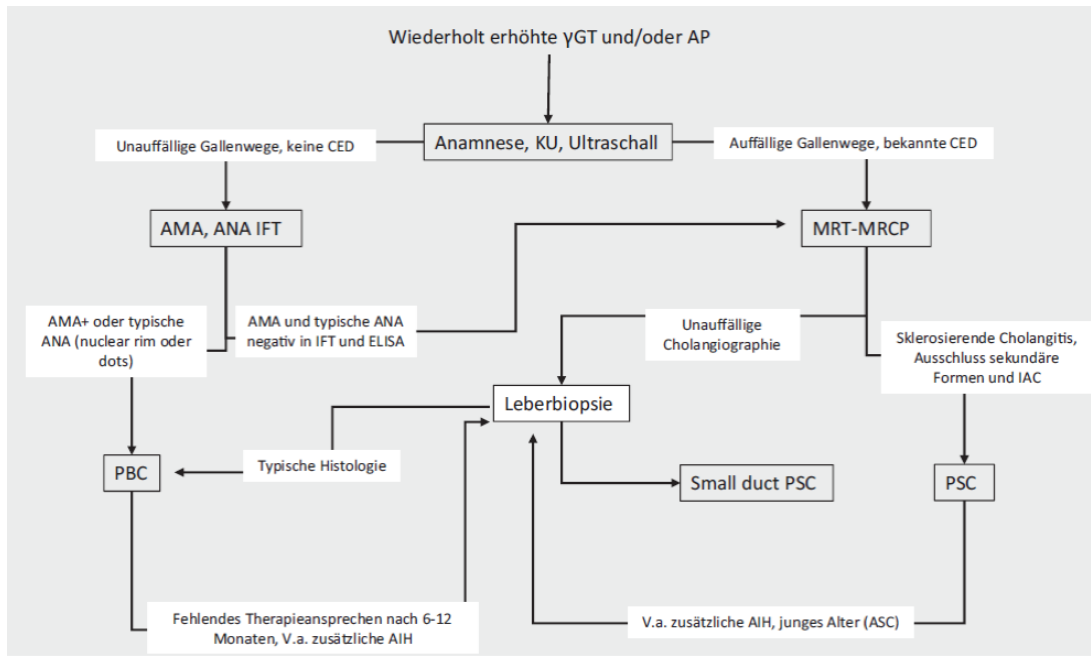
Wiederholt erhöhte γGT und/oder AP

Anamnese, KU, Ultraschall

Unauffällige Gallenwege, keine CED

Auffällige Gallenwege, bekannte CED

AMA, ANA IFT

MRT-MRCP

AMA+ oder typische ANA (nuclear rim oder dots)

AMA und typische ANA negativ in IFT und ELISA

Unauffällige Cholangiographie

Sklerosierende Cholangitis, Ausschluss sekundäre Formen und IAC

Leberbiopsie

PBC

Typische Histologie

Small duct PSC

PSC

Fehlendes Therapieansprechen nach 6-12 Monaten, V.a. zusätzliche AIH

V.a. zusätzliche AIH, junges Alter (ASC)